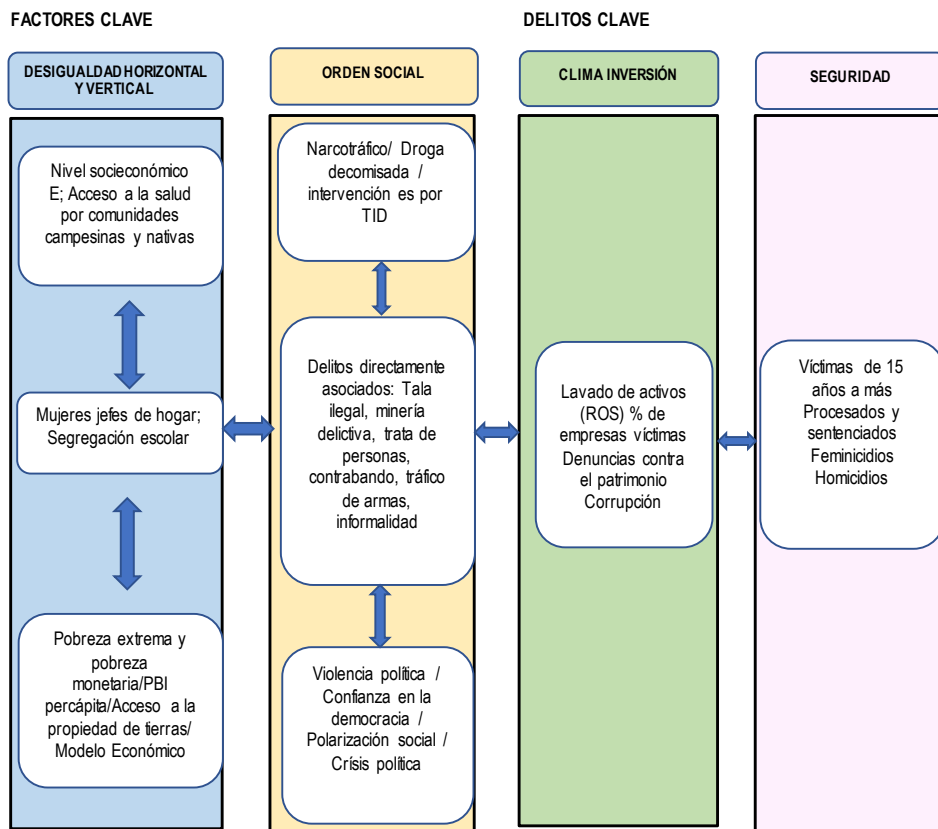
FACTORES CLAVE

DELITOS CLAVE

DESIGUALDAD HORIZONTAL Y VERTICAL

ORDEN SOCIAL

CLIMA INVERSIÓN

SEGURIDAD

Nivel socieconómico E; Acceso a la salud por comunidades campesinas y nativas

Mujeres jefes de hogar; Segregación escolar

Pobreza extrema y pobreza monetaria/PBI percápita/Acceso a la propiedad de tierras/ Modelo Económico

Narcotráfico/ Droga decomisada / intervención es por TID

Delitos directamente asociados: Tala ilegal, minería delictiva, trata de personas, contrabando, tráfico de armas, informalidad

Violencia política / Confianza en la democracia / Polarización social / Crísis política

Lavado de activos (ROS) % de empresas víctimas Denuncias contra el patrimonio Corrupción

Víctimas de 15 años a más Procesados y sentenciados Feminicidios Homicidios